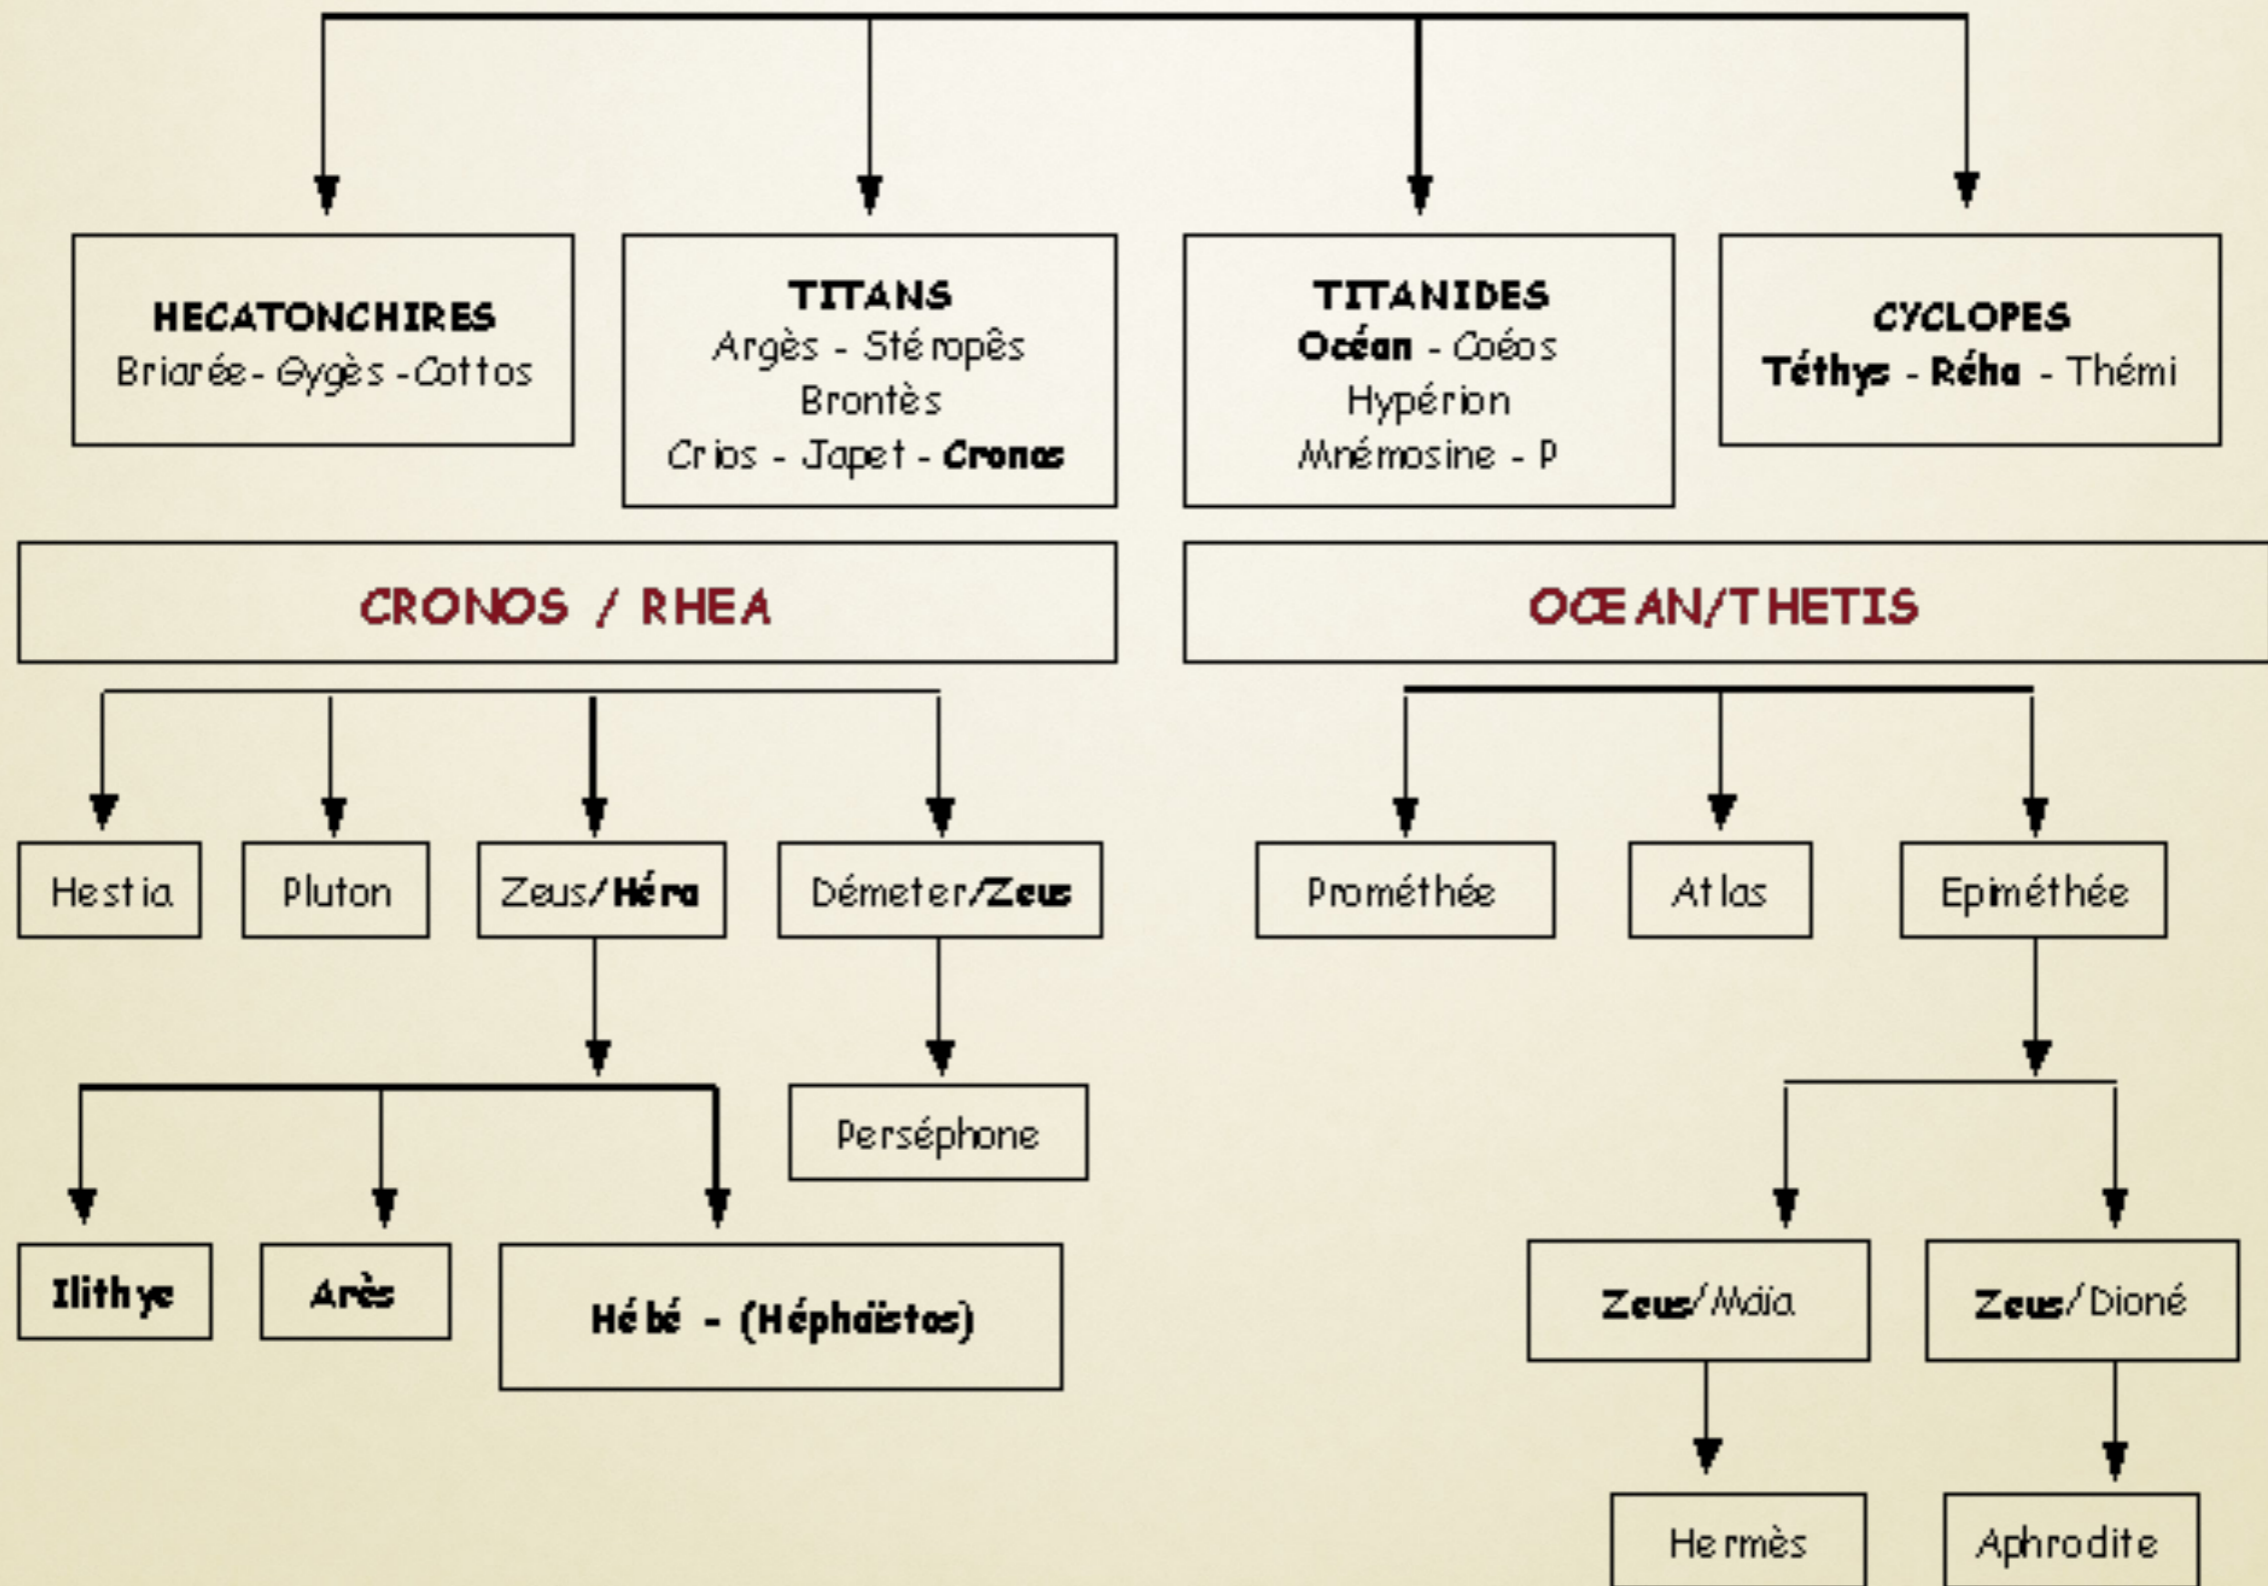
HECATONCHIRES
Briarée - Gygès - Cottos

TITANS
Argès - Stéropês
Brontès
Crios - Japet - Cronos

TITANIDES
Océan - Coéos
Hypérion
Mnémosine - P

CYCLOPES
Téthys - Réha - Thémi

CRONOS / RHEA

OCEAN/THETIS

Hestia

Pluton

Zeus/Héra

Déméter/Zeus

Prométhée

Atlas

Epiméthée

Perséphone

Ilithye

Arès

Hébé - (Héphaïstos)

Zeus/Maïa

Zeus/Dioné

Hermès

Aphrodite